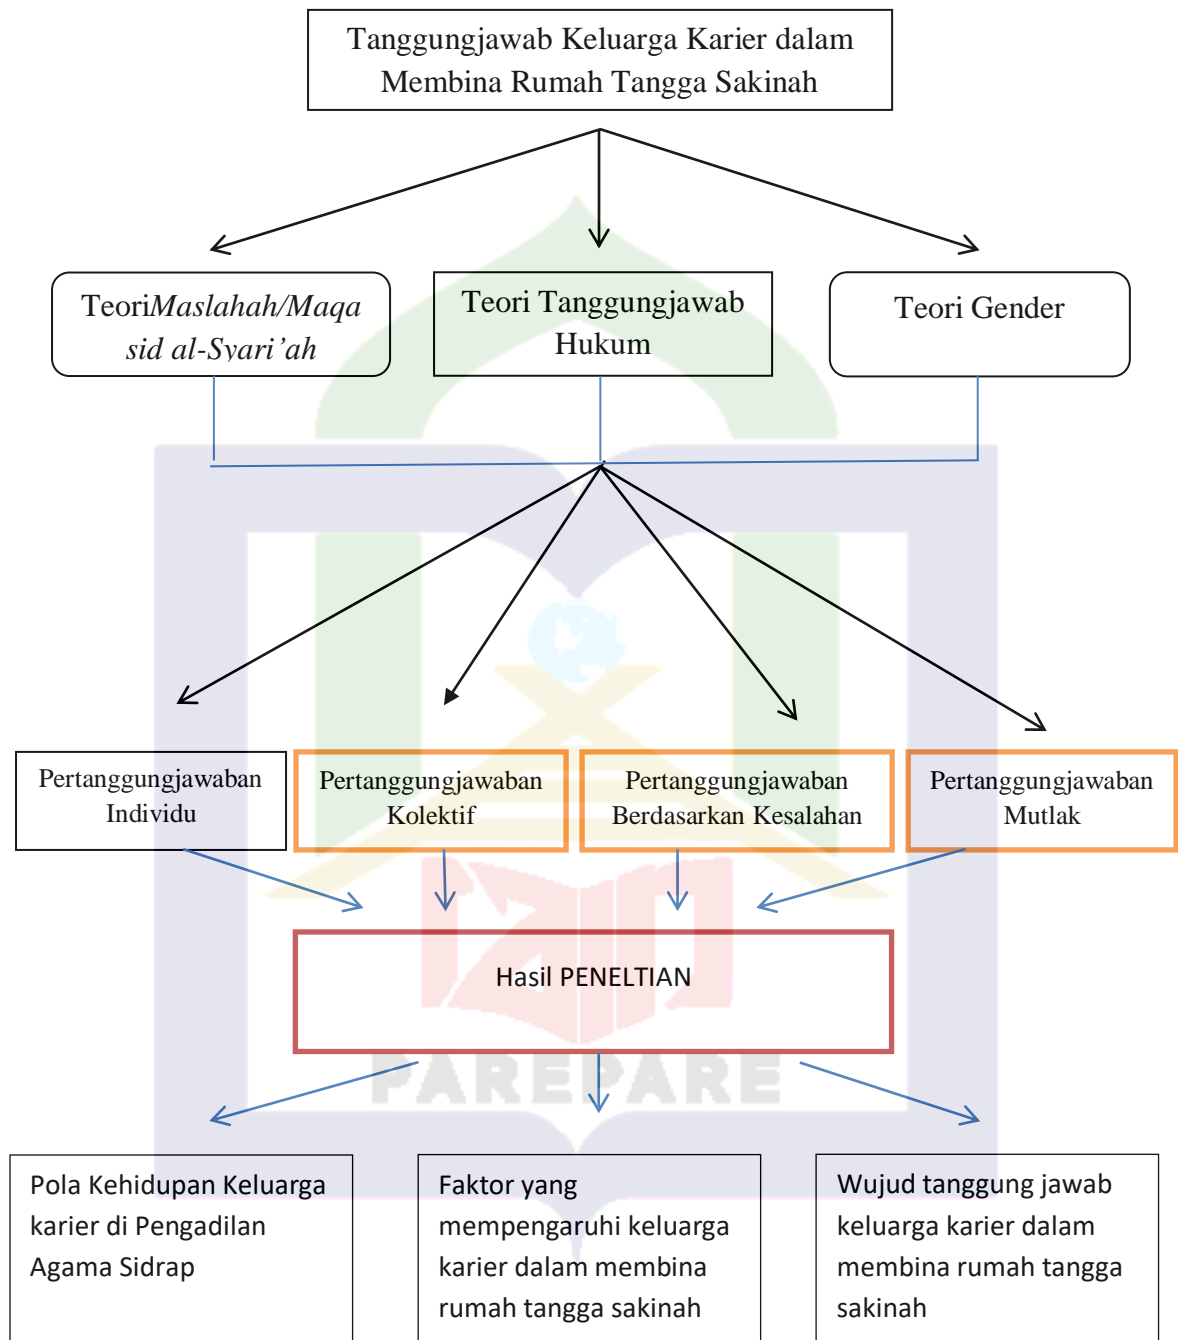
Tanggungjawab Keluarga Karier dalam Membina Rumah Tangga Sakinah

TeoriMaslahah/Maqasid al-Syari’ah

Teori Tanggungjawab Hukum

Teori Gender

Pertanggungjawaban Individu

Pertanggungjawaban Kolektif

Pertanggungjawaban Berdasarkan Kesalahan

Pertanggungjawaban Mutlak

Hasil PENELTIAN

PAREPARE

Pola Kehidupan Keluarga karier di Pengadilan Agama Sidrap

Faktor yang mempengaruhi keluarga karier dalam membina rumah tangga sakinah

Wujud tanggung jawab keluarga karier dalam membina rumah tangga sakinah